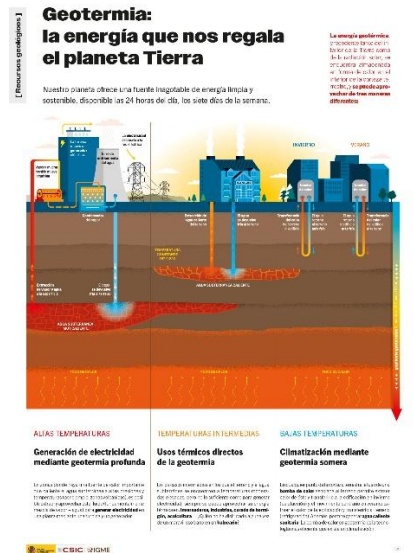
[ Recursos geológicos ]

Geotermia: la energía que nos regala el planeta Tierra

Nuestro planeta ofrece una fuente inagotable de energía limpia y sostenible, disponible las 24 horas del día, los siete días de la semana.

La energía geotérmica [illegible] se puede aprovechar de tres maneras diferentes

INVIERNO

VERANO

ALTAS TEMPERATURAS

Generación de electricidad mediante geotermia profunda

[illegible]

TEMPERATURAS INTERMEDIAS

Usos térmicos directos de la geotermia

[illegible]

BAJAS TEMPERATURAS

Climatización mediante geotermia somera

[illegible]

CSIC | IGME